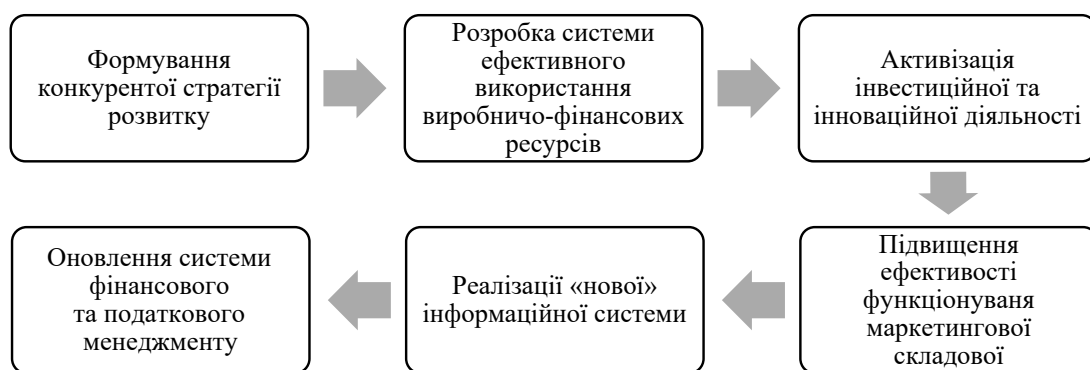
Формування конкурентої стратегії розвитку

Розробка системи ефективного використання виробничо-фінансових ресурсів

Активізація інвестиційної та інноваційної діяльності

Підвищення ефективості функціонуваня маркетингової складової

Реалізації «нової» інформаційної системи

Оновлення системи фінансового та податкового менеджменту